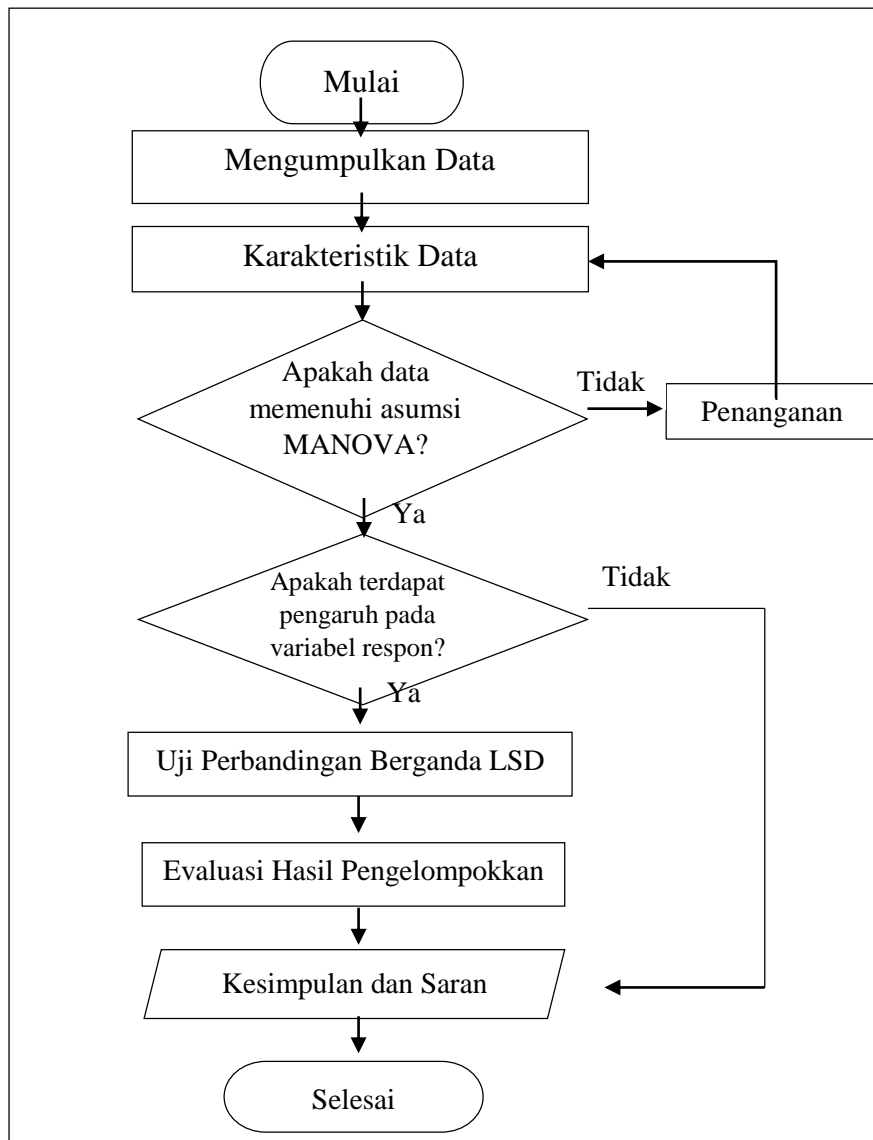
Mulai

Mengumpulkan Data

Karakteristik Data

Apakah data memenuhi asumsi MANOVA?

Tidak

Penanganan

Ya

Apakah terdapat pengaruh pada variabel respon?

Tidak

Ya

Uji Perbandingan Berganda LSD

Evaluasi Hasil Pengelompokkan

Kesimpulan dan Saran

Selesai